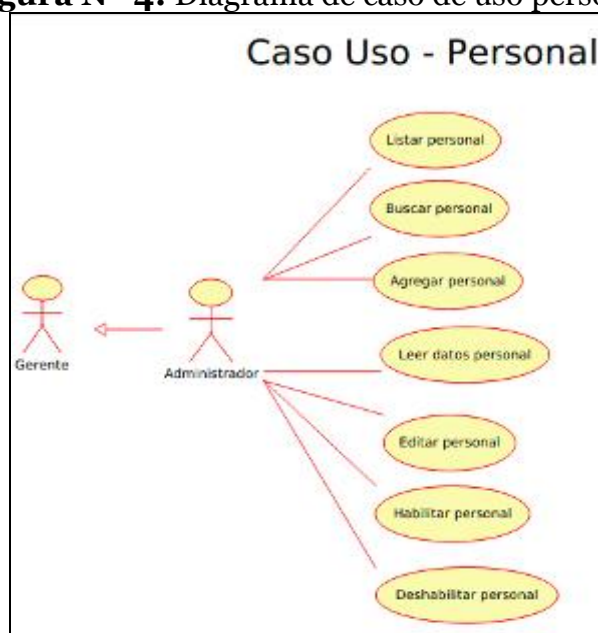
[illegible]gura N° 4. Diagrama de caso de uso perso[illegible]

Caso Uso - Personal

Listar personal

Buscar personal

Agregar personal

Leer datos personal

Editar personal

Habilitar personal

Deshabilitar personal

Gerente

Administrador